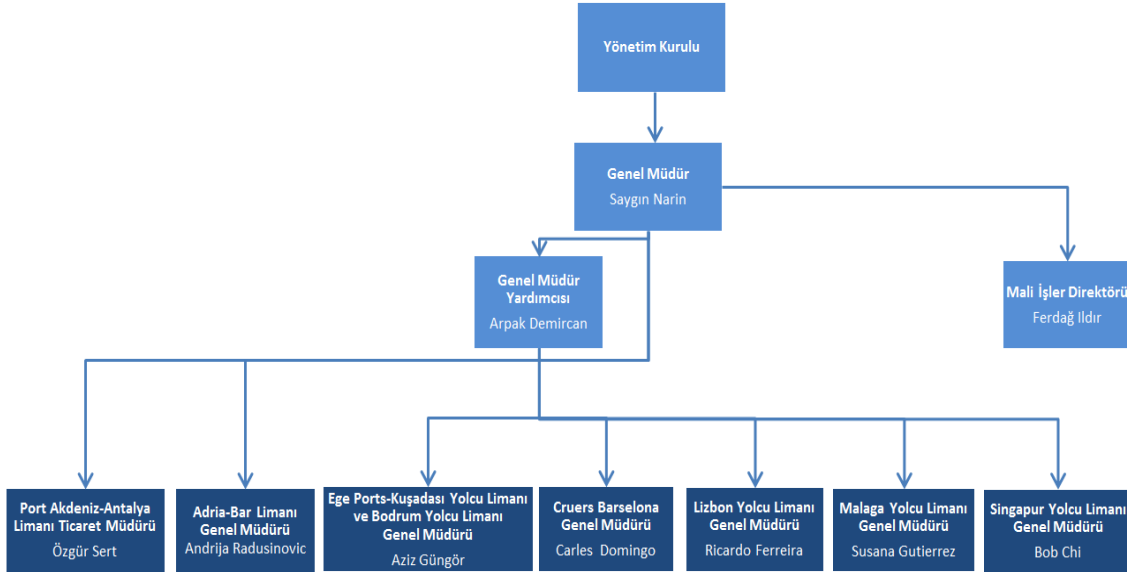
Yönetim Kurulu

Genel Müdür
Saygın Narin

Genel Müdür Yardımcısı
Arpak Demircan

Mali İşler Direktörü
Ferdağ Ildır

Port Akdeniz-Antalya Limanı Ticaret Müdürü
Özgür Sert

Adria-Bar Limanı Genel Müdürü
Andrija Radusinovic

Ege Ports-Kuşadası Yolcu Limanı ve Bodrum Yolcu Limanı Genel Müdürü
Aziz Güngör

Cruers Barselona Genel Müdürü
Carles Domingo

Lizbon Yolcu Limanı Genel Müdürü
Ricardo Ferreira

Malaga Yolcu Limanı Genel Müdürü
Susana Gutierrez

Singapur Yolcu Limanı Genel Müdürü
Bob Chi